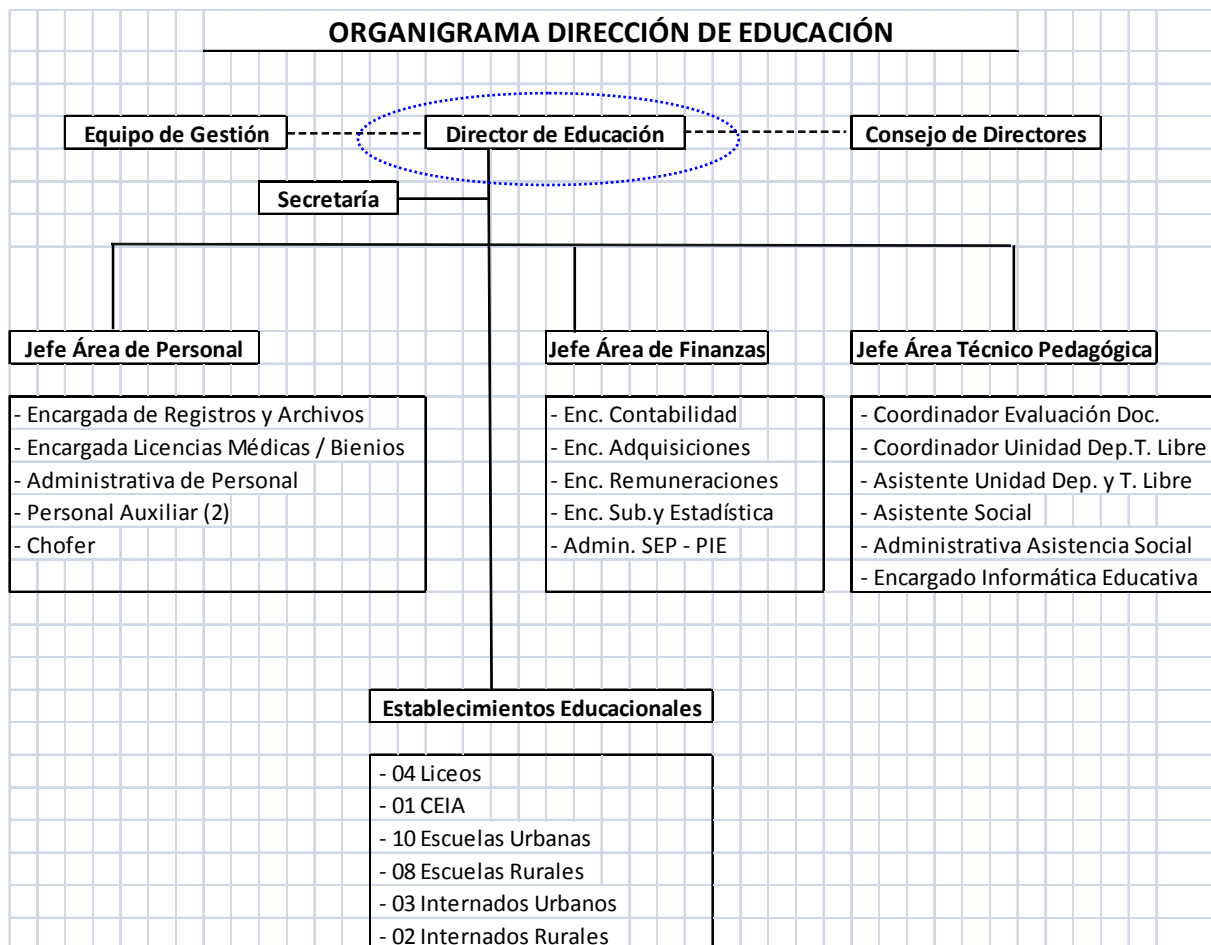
ORGANIGRAMA DIRECCIÓN DE EDUCACIÓN

Equipo de Gestión

Director de Educación

Consejo de Directores

Secretaría

Jefe Área de Personal

- Encargada de Registros y Archivos
- Encargada Licencias Médicas / Bienios
- Administrativa de Personal
- Personal Auxiliar (2)
- Chofer

Jefe Área de Finanzas

- Enc. Contabilidad
- Enc. Adquisiciones
- Enc. Remuneraciones
- Enc. Sub.y Estadística
- Admin. SEP - PIE

Jefe Área Técnico Pedagógica

- Coordinador Evaluación Doc.
- Coordinador Uinidad Dep.T. Libre
- Asistente Unidad Dep. y T. Libre
- Asistente Social
- Administrativa Asistencia Social
- Encargado Informática Educativa

Establecimientos Educacionales

- 04 Liceos
- 01 CEIA
- 10 Escuelas Urbanas
- 08 Escuelas Rurales
- 03 Internados Urbanos
- 02 Internados Rurales